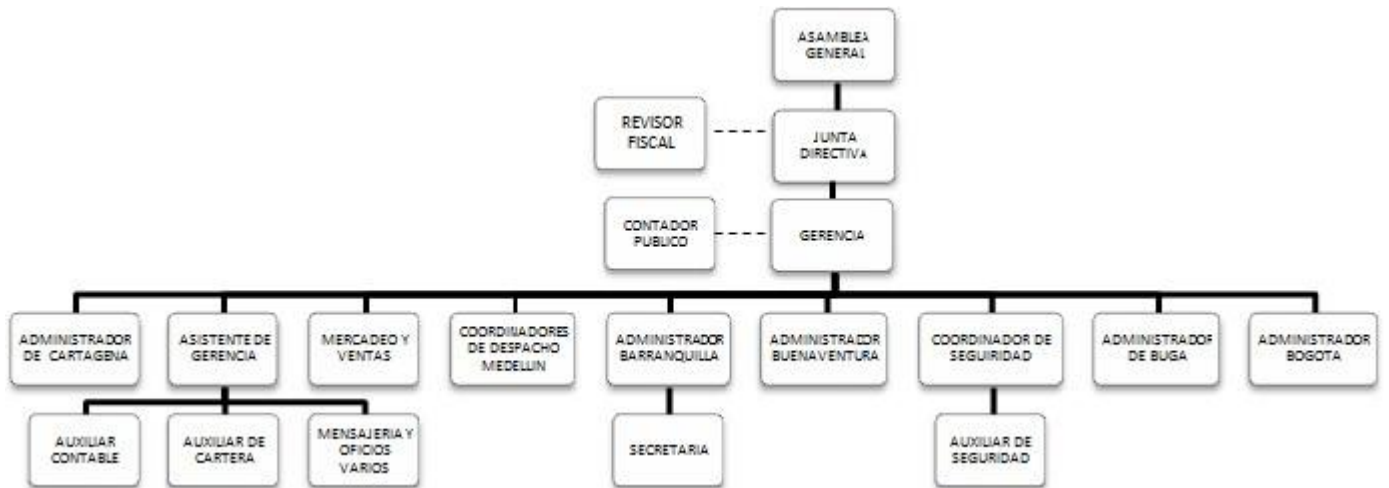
ASAMBLEA GENERAL

REVISOR FISCAL

JUNTA DIRECTIVA

CONTADOR PUBLICO

GERENCIA

ADMINISTRADOR DE CARTAGENA

ASISTENTE DE GERENCIA

MERCADEO Y VENTAS

COORDINADORES DE DESPACHO MEDELLIN

ADMINISTRADOR BARRANQUILLA

ADMINISTRADOR BUENAVENTURA

COORDINADOR DE SEGUIRIDAD

ADMINISTRADOR DE BUGA

ADMINISTRADOR BOGOTA

AUXILIAR CONTABLE

AUXILIAR DE CARTERA

MENSAJERIA Y OFICIOS VARIOS

SECRETARIA

AUXILIAR DE SEGURIDAD